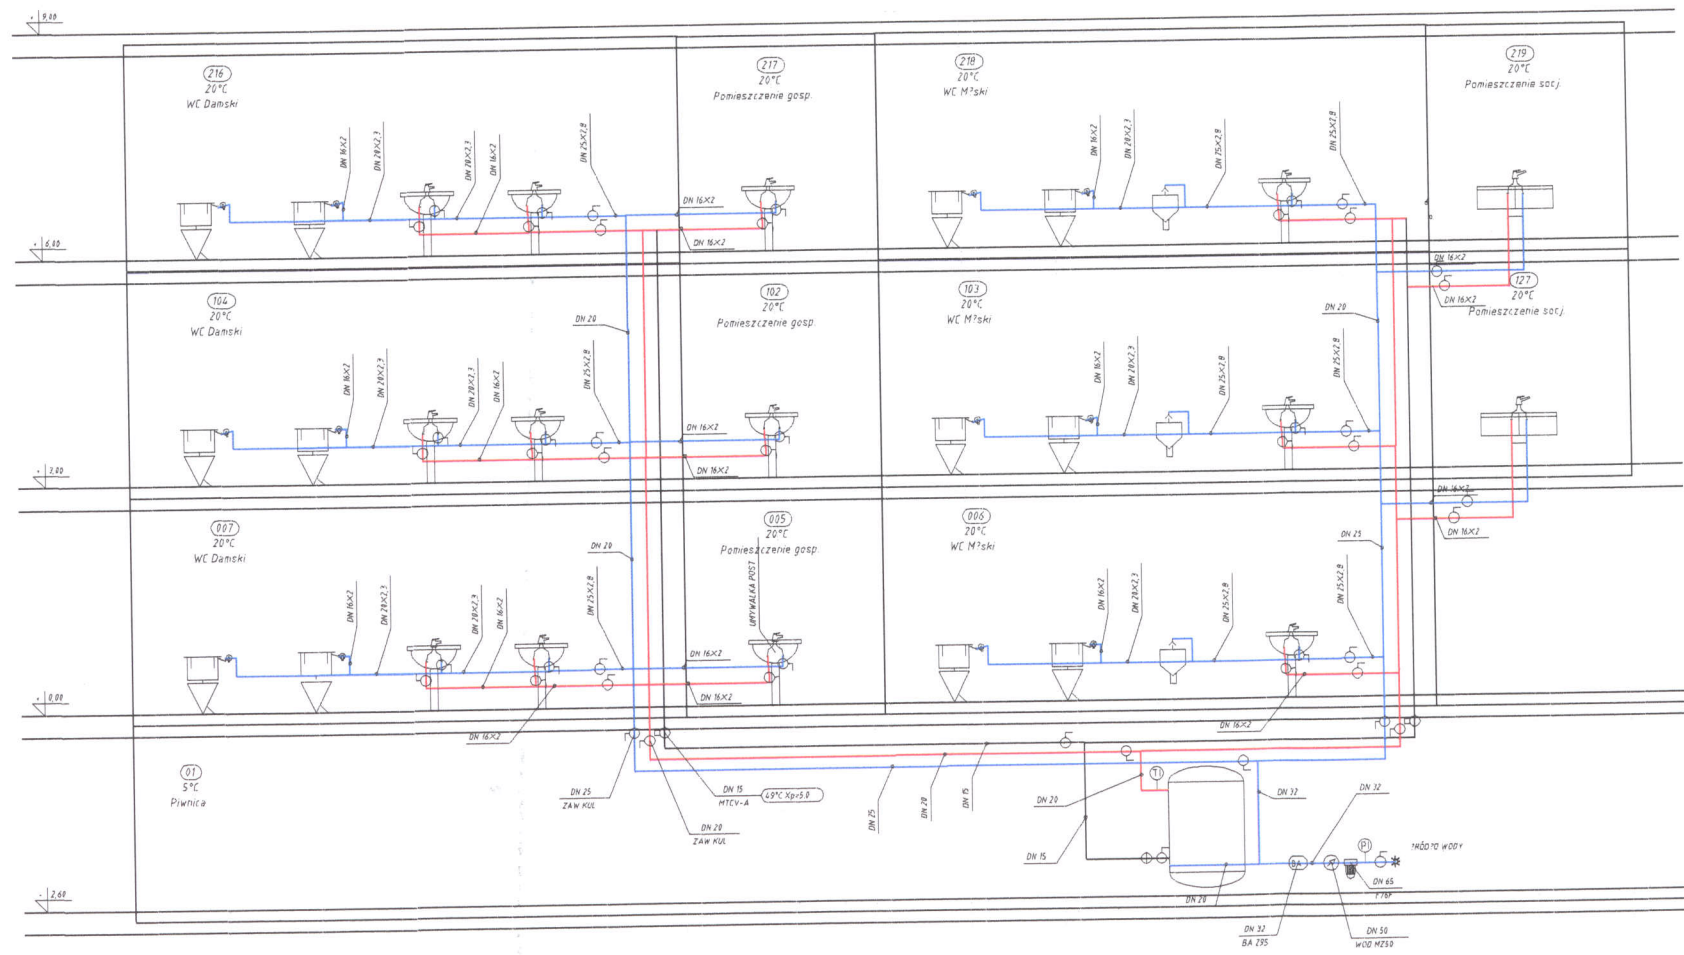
+9,00

216
20°C
WC Damski

217
20°C
Pomieszczenie gosp.

218
20°C
WC M?ski

219
20°C
Pomieszczenie socj.

DN 16X2
DN 20X2,3
DN 20X2,3
DN 16X2
DN 25X2,8
DN 16X2
DN 16X2
DN 16X2
DN 20X2,3
DN 25X2,8
DN 25X2,8

+6,00

104
20°C
WC Damski

102
20°C
Pomieszczenie gosp.

103
20°C
WC M?ski

127
20°C
Pomieszczenie socj.

DN 16X2
DN 16X2
DN 20
DN 20
DN 16X2
DN 20X2,3
DN 20X2,3
DN 16X2
DN 25X2,8
DN 16X2
DN 16X2
DN 16X2
DN 20X2,3
DN 25X2,8
DN 25X2,8

+3,00

007
20°C
WC Damski

005
20°C
Pomieszczenie gosp.

006
20°C
WC M?ski

DN 20
DN 25
DN 16X2
DN 16X2
DN 16X2
DN 20X2,3
DN 20X2,3
DN 16X2
DN 25X2,8
UMYWALKA POST
DN 16X2
DN 16X2
DN 16X2
DN 20X2,3
DN 25X2,8
DN 25X2,8

±0,00

DN 16X2
DN 16X2

01
5°C
Piwnica

DN 25
ZAW KUL
DN 15
MTCV-A
49°C Xp=5,0
DN 20
ZAW KUL
DN 25
DN 20
DN 15
DN 20
DN 15
DN 32
DN 32
DN 20
ŹRÓDŁO WODY
DN 65
FTBP
DN 32
BA 295
DN 50
WOD MZ50

-2,60